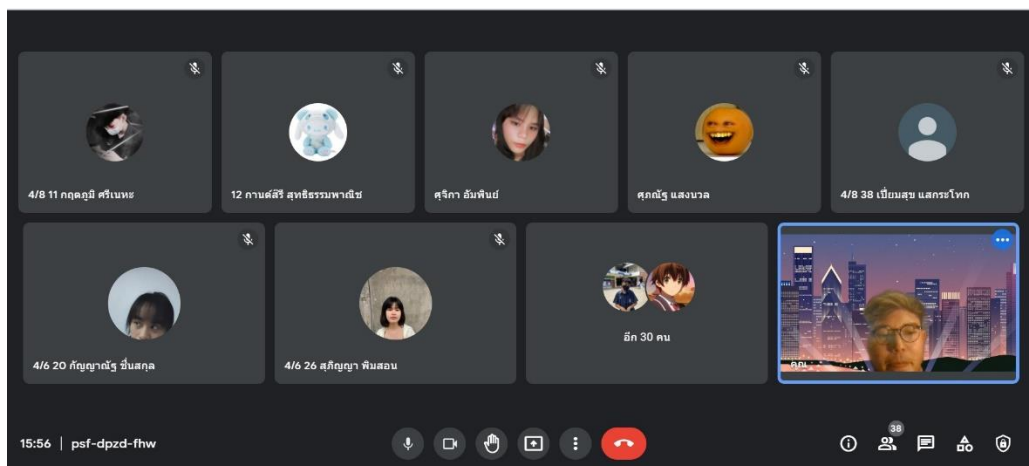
4/8 11 กฤตภูมิ ศรีเนหะ

12 กานต์สิรี สุทธิธรรมพาณิช

ศุจิกา อัมพินย์

ศุภณัฐ แสงนวล

4/8 38 เปี่ยมสุข แสกระโทก

4/6 20 กัญญาณัฐ ชื่นสกุล

4/6 26 สุภัญญา พิมสอน

อีก 30 คน

คุณ

15:56 | psf-dpzd-fhw

38